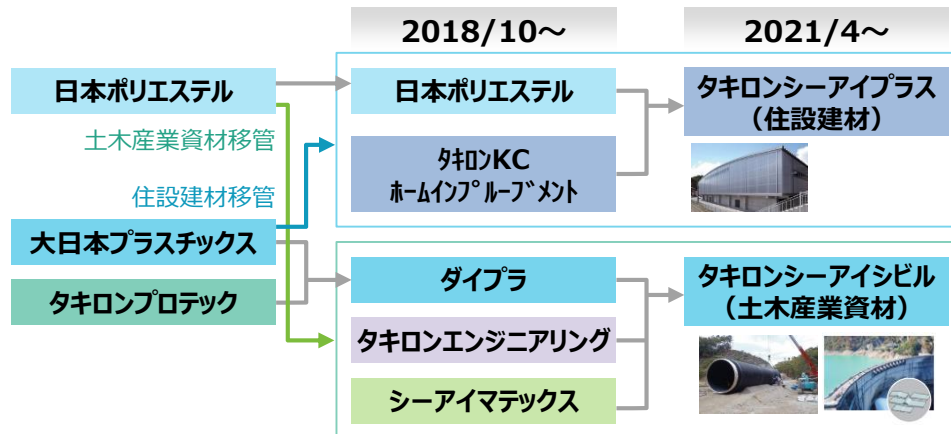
2018/10〜

2021/4〜

日本ポリエステル

土木産業資材移管

住設建材移管

大日本プラスチックス

タキロンプロテック

日本ポリエステル

タキロンKC ホームインプルーブメント

タキロンシーアイプラス（住設建材）

ダイプラ

タキロンエンジニアリング

シーアイマテックス

タキロンシーアイシビル（土木産業資材）